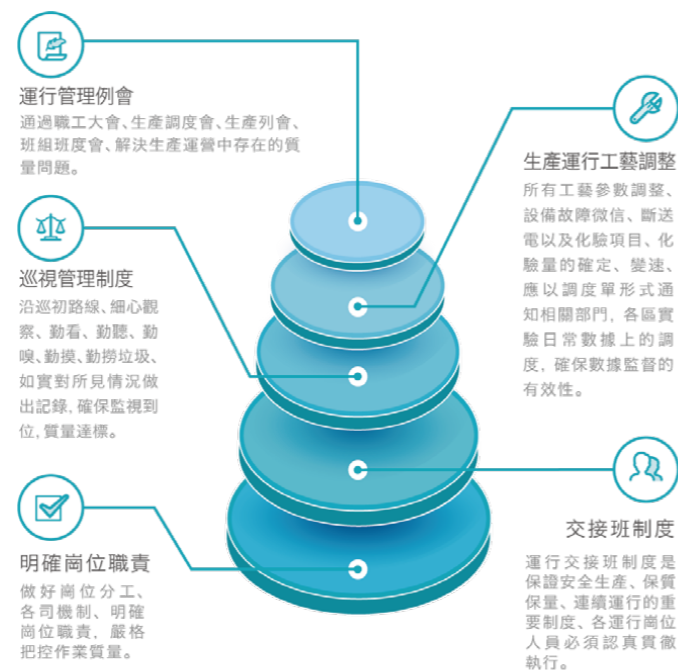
運行管理例會

通過職工大會、生產調度會、生產列會、班組班度會、解決生產運營中存在的質量問題。

巡視管理制度

沿巡初路線、細心觀察、勤看、勤聽、勤嗅、勤摸、勤撈垃圾、如實對所見情況做出記錄，確保監視到位，質量達標。

明確崗位職責

做好崗位分工、各司機制、明確崗位職責，嚴格把控作業質量。

生產運行工藝調整

所有工藝參數調整、設備故障微信、斷送電以及化驗項目、化驗量的確定、變速、應以調度單形式通知相關部門，各區實驗日常數據上的調度，確保數據監督的有效性。

交接班制度

運行交接班制度是保證安全生產、保質保量、連續運行的重要制度，各運行崗位人員必須認真貫徹執行。